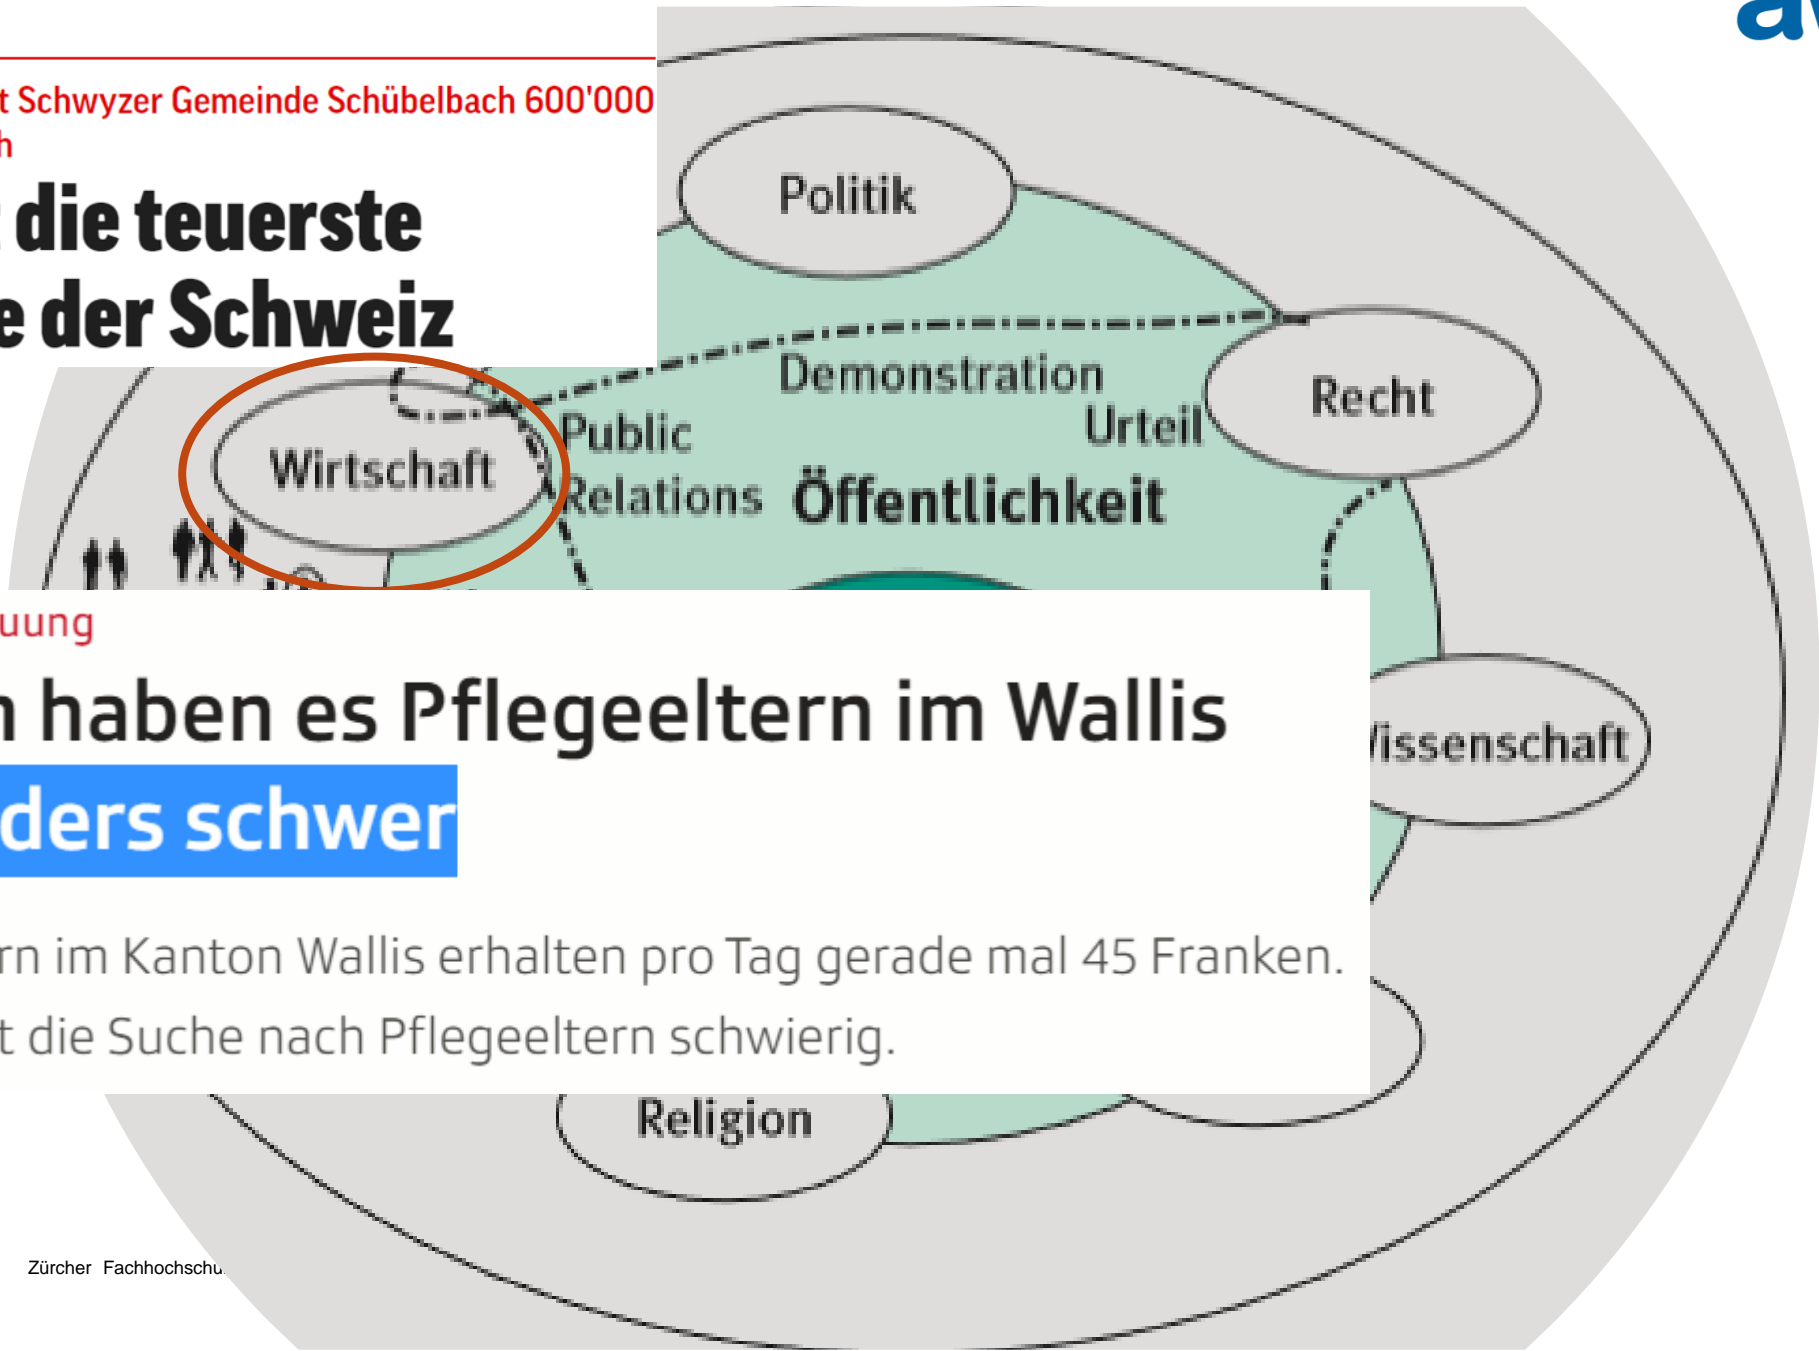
t Schwyzer Gemeinde Schübelbach 600'000
h

die teuerste
e der Schweiz

Politik

Demonstration

Recht

Public Relations

Urteil

Wirtschaft

Öffentlichkeit

uung

n haben es Pflegeeltern im Wallis
ders schwer

rn im Kanton Wallis erhalten pro Tag gerade mal 45 Franken.
t die Suche nach Pflegeeltern schwierig.

Vissenschaft

Religion

Zürcher Fachhochschu